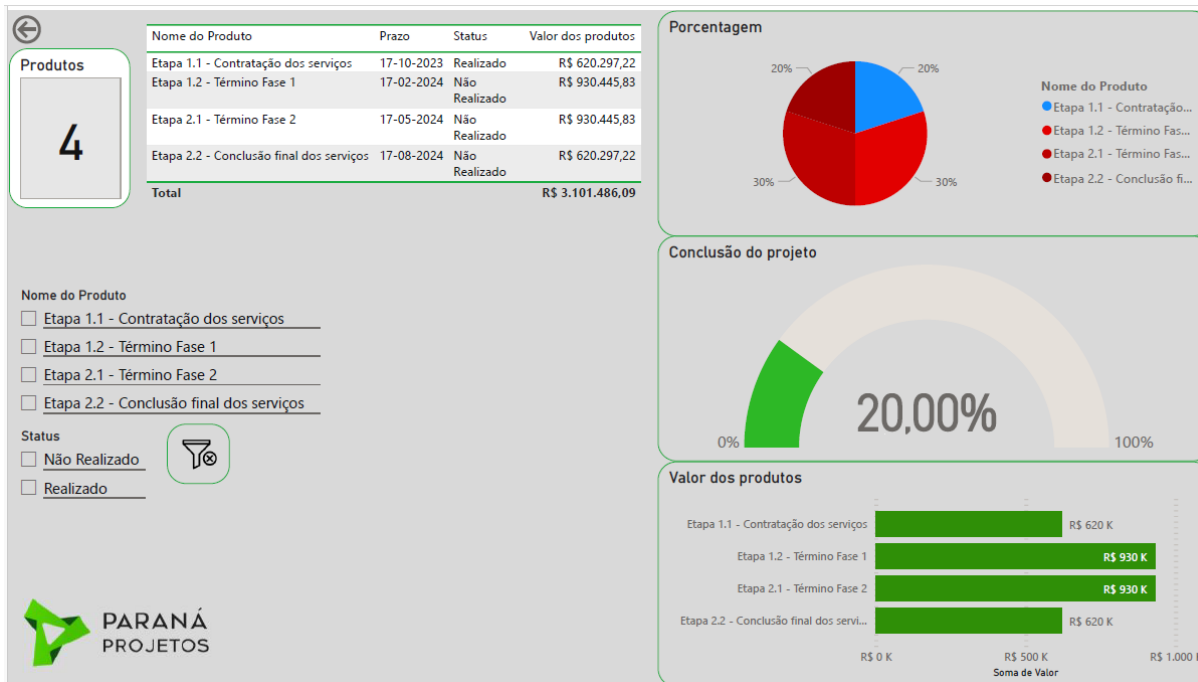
Produtos

4

| Nome do Produto | Prazo | Status | Valor dos produtos |
|---|---|---|---|
| Etapa 1.1 - Contratação dos serviços | 17-10-2023 | Realizado | R$ 620.297,22 |
| Etapa 1.2 - Término Fase 1 | 17-02-2024 | Não Realizado | R$ 930.445,83 |
| Etapa 2.1 - Término Fase 2 | 17-05-2024 | Não Realizado | R$ 930.445,83 |
| Etapa 2.2 - Conclusão final dos serviços | 17-08-2024 | Não Realizado | R$ 620.297,22 |
| Total | | | R$ 3.101.486,09 |

Nome do Produto
Etapa 1.1 - Contratação dos serviços
Etapa 1.2 - Término Fase 1
Etapa 2.1 - Término Fase 2
Etapa 2.2 - Conclusão final dos serviços

Status
Não Realizado
Realizado

PARANÁ PROJETOS

Porcentagem
20%
20%
30%
30%
Nome do Produto
Etapa 1.1 - Contrataçã...
Etapa 1.2 - Término Fas...
Etapa 2.1 - Término Fas...
Etapa 2.2 - Conclusão fi...

Conclusão do projeto
20,00%
0%
100%

Valor dos produtos
Etapa 1.1 - Contratação dos serviços R$ 620 K
Etapa 1.2 - Término Fase 1 R$ 930 K
Etapa 2.1 - Término Fase 2 R$ 930 K
Etapa 2.2 - Conclusão final dos servi... R$ 620 K
R$ 0 K
R$ 500 K
R$ 1.000 K
Soma de Valor